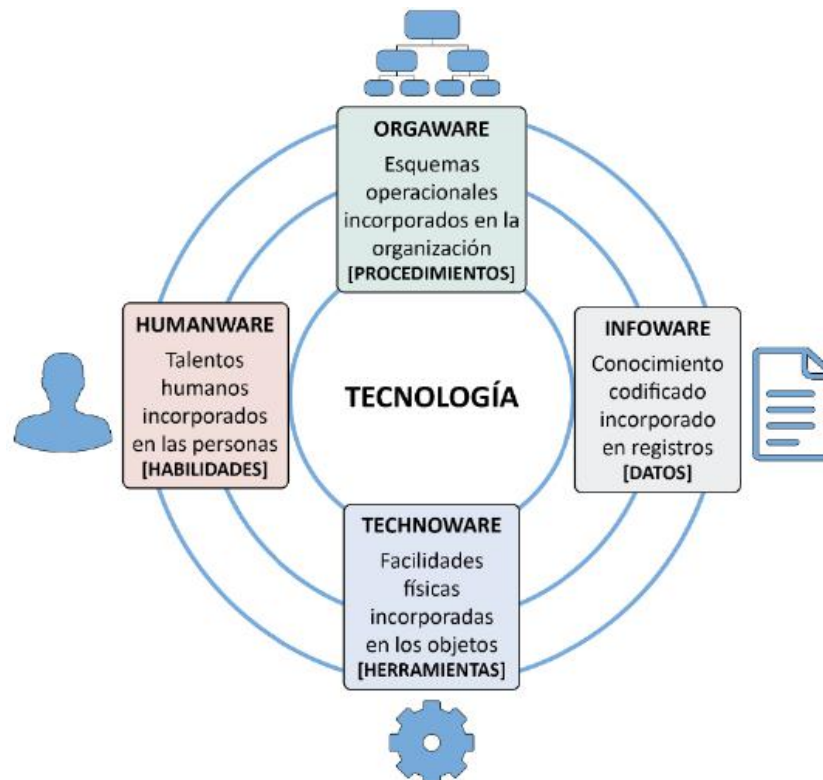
ORGAWARE
Esquemas operacionales incorporados en la organización
[PROCEDIMIENTOS]

HUMANWARE
Talentos humanos incorporados en las personas
[HABILIDADES]

TECNOLOGÍA

INFOWARE
Conocimiento codificado incorporado en registros
[DATOS]

TECHNOWARE
Facilidades físicas incorporadas en los objetos
[HERRAMIENTAS]